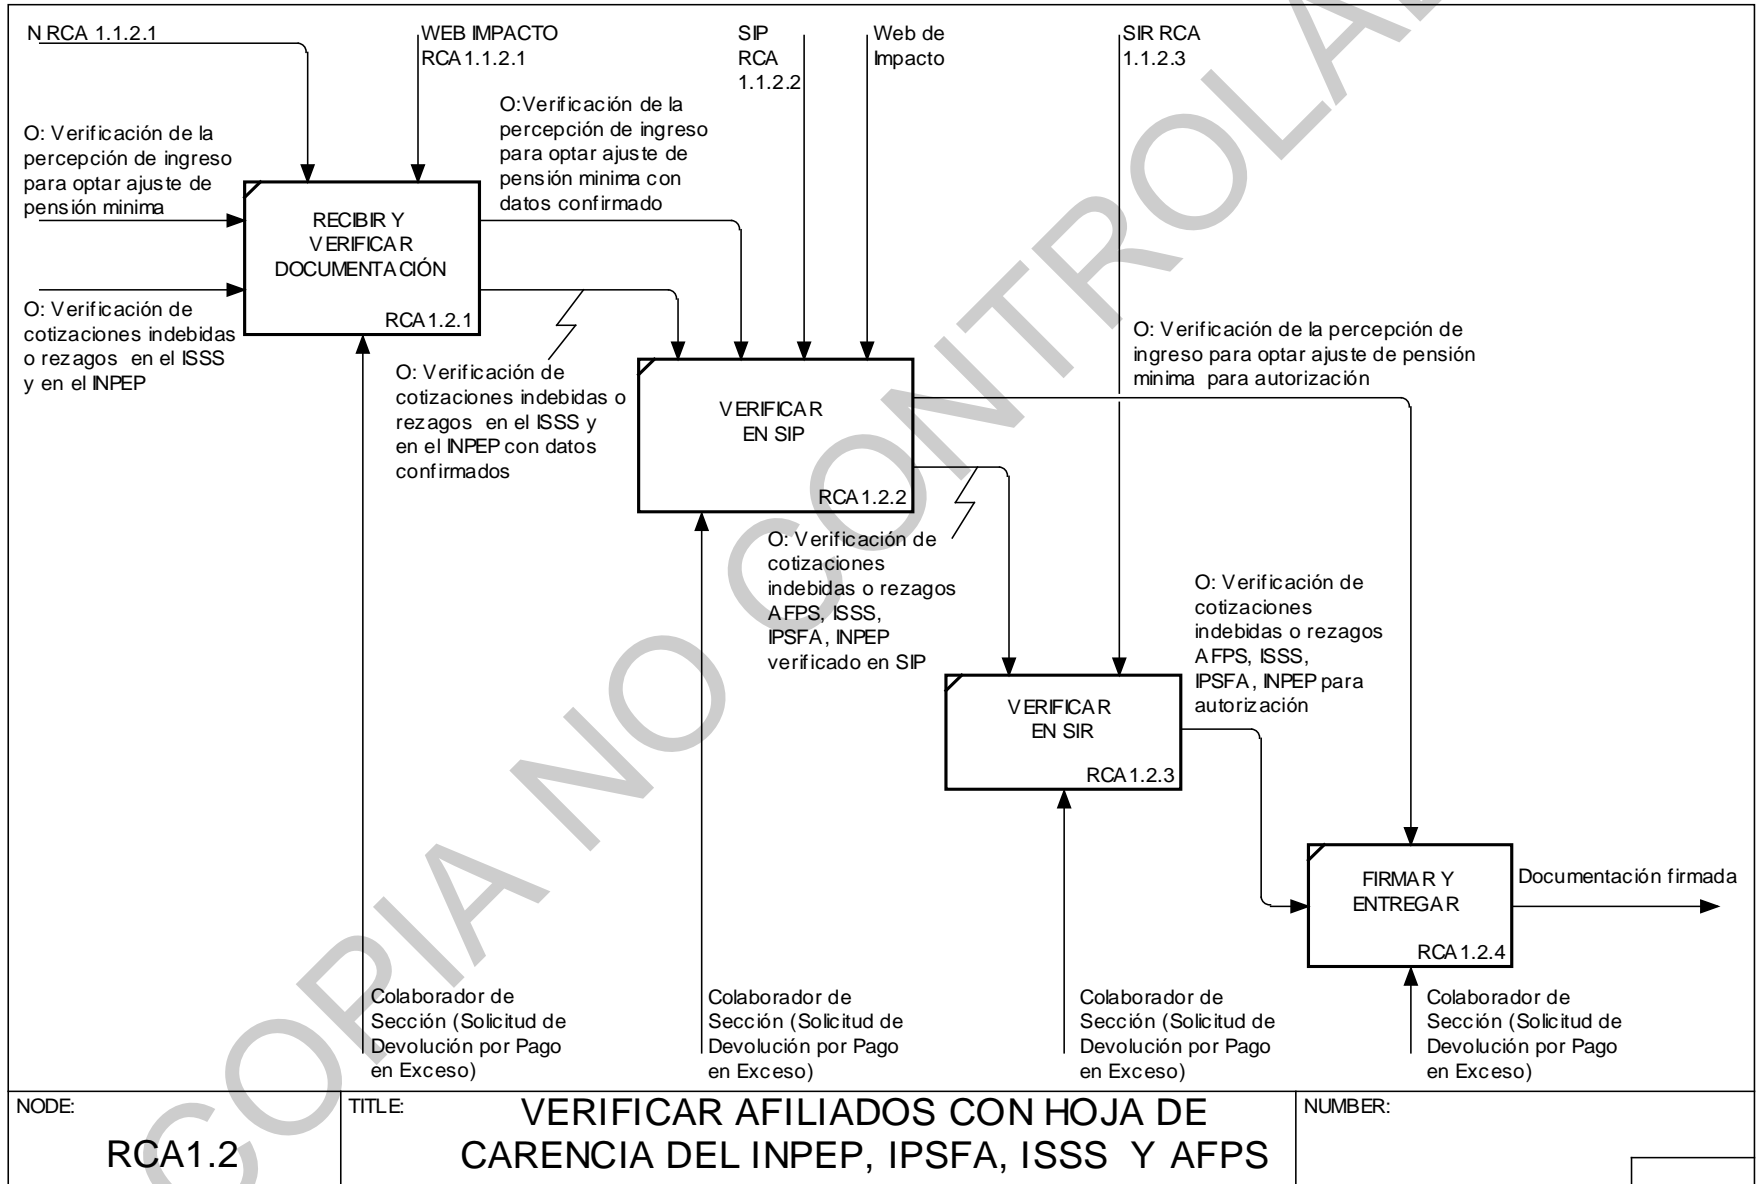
N RCA 1.1.2.1

WEB IMPACTO RCA 1.1.2.1

SIP RCA 1.1.2.2

Web de Impacto

SIR RCA 1.1.2.3

O: Verificación de la percepción de ingreso para optar ajuste de pensión minima

O: Verificación de cotizaciones indebidas o rezagos en el ISSS y en el INPEP

RECIBIR Y VERIFICAR DOCUMENTACIÓN

RCA 1.2.1

O:Verificación de la percepción de ingreso para optar ajuste de pensión minima con datos confirmado

O: Verificación de cotizaciones indebidas o rezagos en el ISSS y en el INPEP con datos confirmados

VERIFICAR EN SIP

RCA 1.2.2

O: Verificación de la percepción de ingreso para optar ajuste de pensión minima para autorización

O: Verificación de cotizaciones indebidas o rezagos AFPS, ISSS, IPSFA, INPEP verificado en SIP

VERIFICAR EN SIR

RCA 1.2.3

O: Verificación de cotizaciones indebidas o rezagos AFPS, ISSS, IPSFA, INPEP para autorización

FIRMAR Y ENTREGAR

RCA 1.2.4

Documentación firmada

Colaborador de Sección (Solicitud de Devolución por Pago en Exceso)

Colaborador de Sección (Solicitud de Devolución por Pago en Exceso)

Colaborador de Sección (Solicitud de Devolución por Pago en Exceso)

Colaborador de Sección (Solicitud de Devolución por Pago en Exceso)

NODE: RCA1.2

TITLE: VERIFICAR AFILIADOS CON HOJA DE CARENCIA DEL INPEP, IPSFA, ISSS Y AFPS

NUMBER:

COPIA NO CONTROLADA